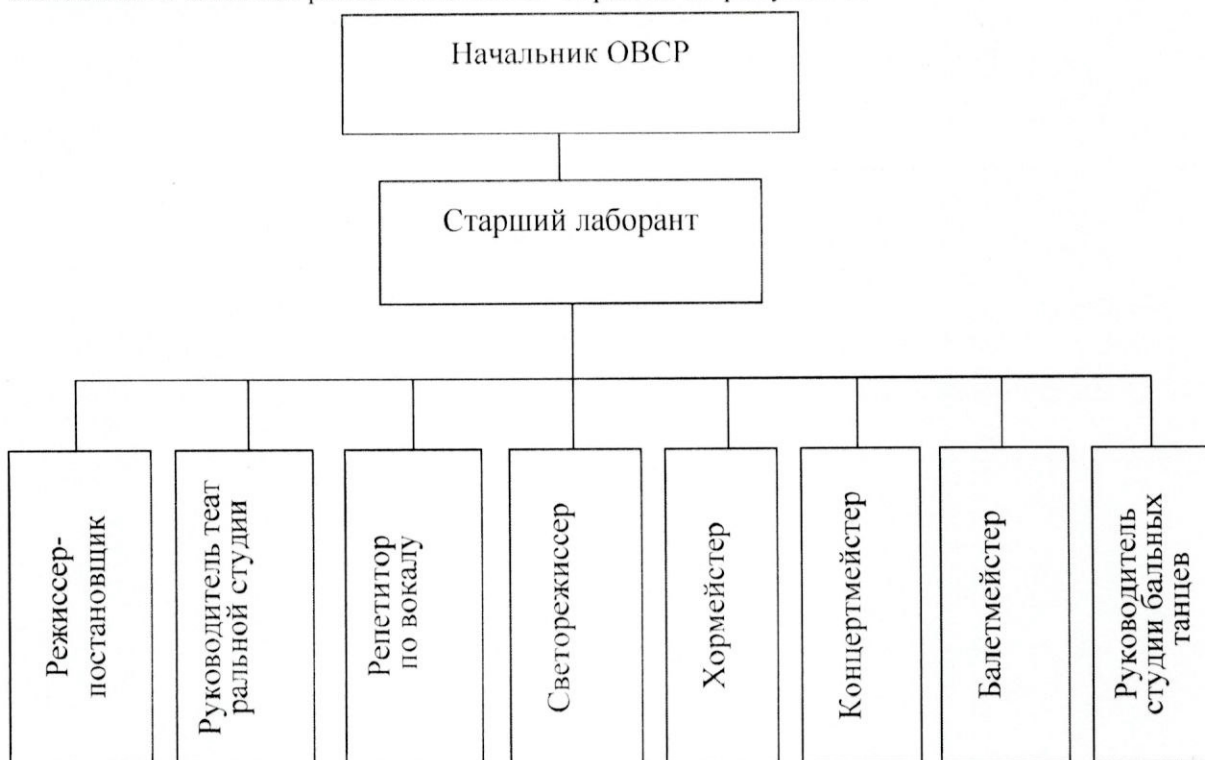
Начальник ОВСР

Старший лаборант

Режиссер-постановщик

Руководитель театральной студии

Репетитор по вокалу

Светорежиссер

Хормейстер

Концертмейстер

Балетмейстер

Руководитель студии бальных танцев